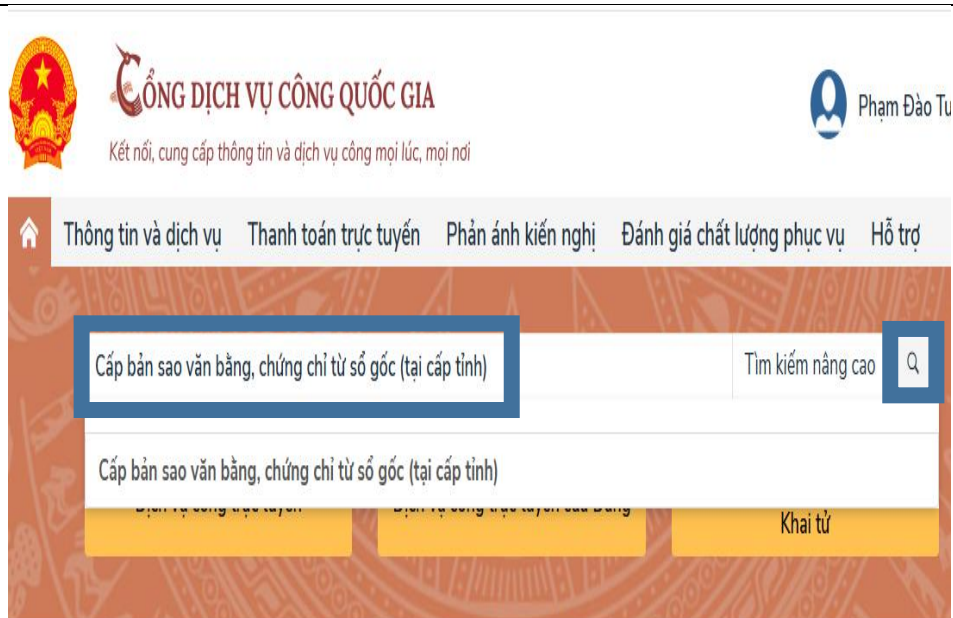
CỔNG DỊCH VỤ CÔNG QUỐC GIA
Kết nối, cung cấp thông tin và dịch vụ công mọi lúc, mọi nơi

Phạm Đào Tu

Thông tin và dịch vụ Thanh toán trực tuyến Phản ánh kiến nghị Đánh giá chất lượng phục vụ Hỗ trợ

Cấp bản sao văn bằng, chứng chỉ từ sổ gốc (tại cấp tỉnh)

Tìm kiếm nâng cao

Cấp bản sao văn bằng, chứng chỉ từ sổ gốc (tại cấp tỉnh)

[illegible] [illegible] Khai tử